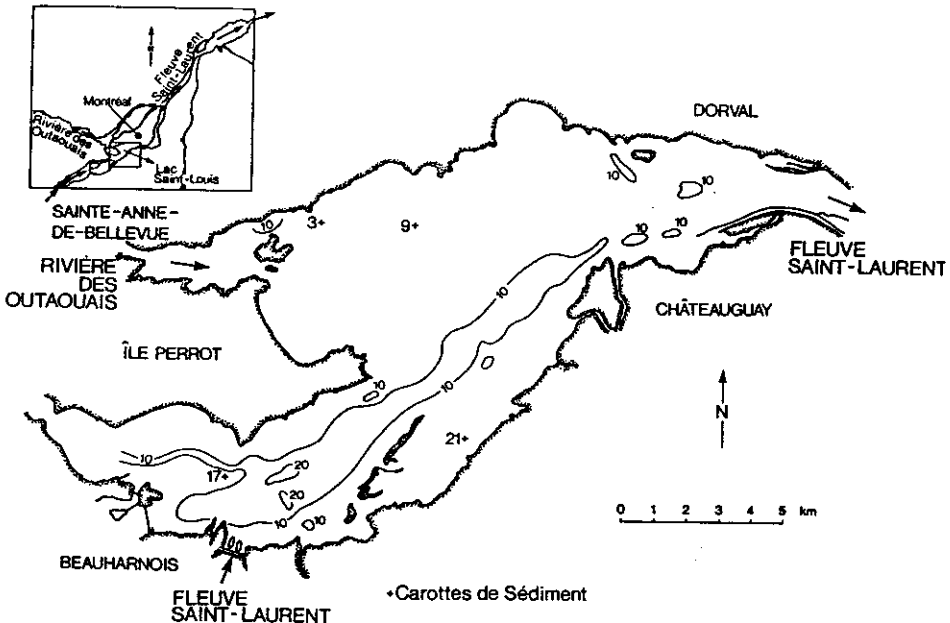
N
Fleuve Saint-Laurent
Montréal
Rivière des Outaouais
Lac Saint-Louis

DORVAL

SAINTE-ANNE-DE-BELLEVUE
10
3+
9+
10
10
10
10
RIVIÈRE DES OUTAOUAIS
FLEUVE SAINT-LAURENT
10
CHÂTEAUGUAY
ÎLE PERROT
10
10
N
10
21+
17+
20
20
10
10
0 1 2 3 4 5 km
BEAUHARNOIS
FLEUVE SAINT-LAURENT
+Carottes de Sédiment